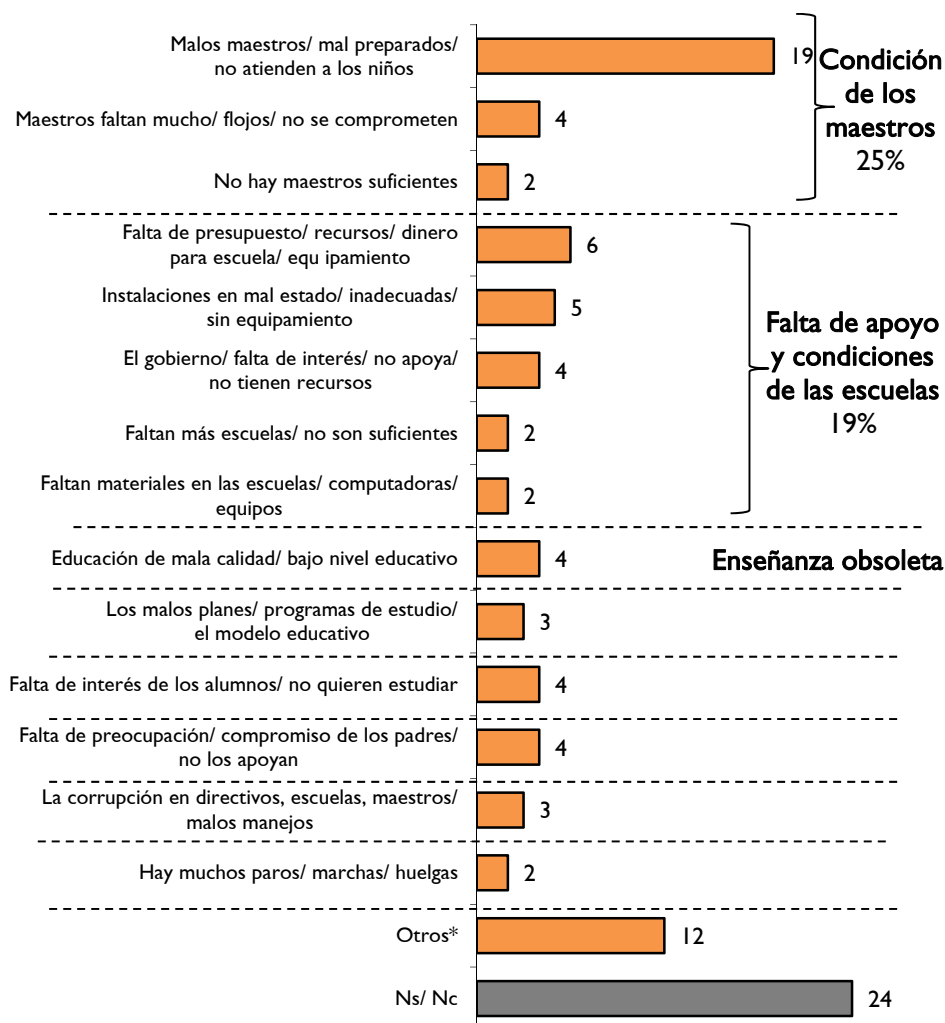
Malos maestros/ mal preparados/ no atienden a los niños 19

Maestros faltan mucho/ flojos/ no se comprometen 4

No hay maestros suficientes 2

Condición de los maestros 25%

Falta de presupuesto/ recursos/ dinero para escuela/ equ ipamiento 6

Instalaciones en mal estado/ inadecuadas/ sin equipamiento 5

El gobierno/ falta de interés/ no apoya/ no tienen recursos 4

Faltan más escuelas/ no son suficientes 2

Faltan materiales en las escuelas/ computadoras/ equipos 2

Falta de apoyo y condiciones de las escuelas 19%

Educación de mala calidad/ bajo nivel educativo 4

Enseñanza obsoleta

Los malos planes/ programas de estudio/ el modelo educativo 3

Falta de interés de los alumnos/ no quieren estudiar 4

Falta de preocupación/ compromiso de los padres/ no los apoyan 4

La corrupción en directivos, escuelas, maestros/ malos manejos 3

Hay muchos paros/ marchas/ huelgas 2

Otros* 12

Ns/ Nc 24